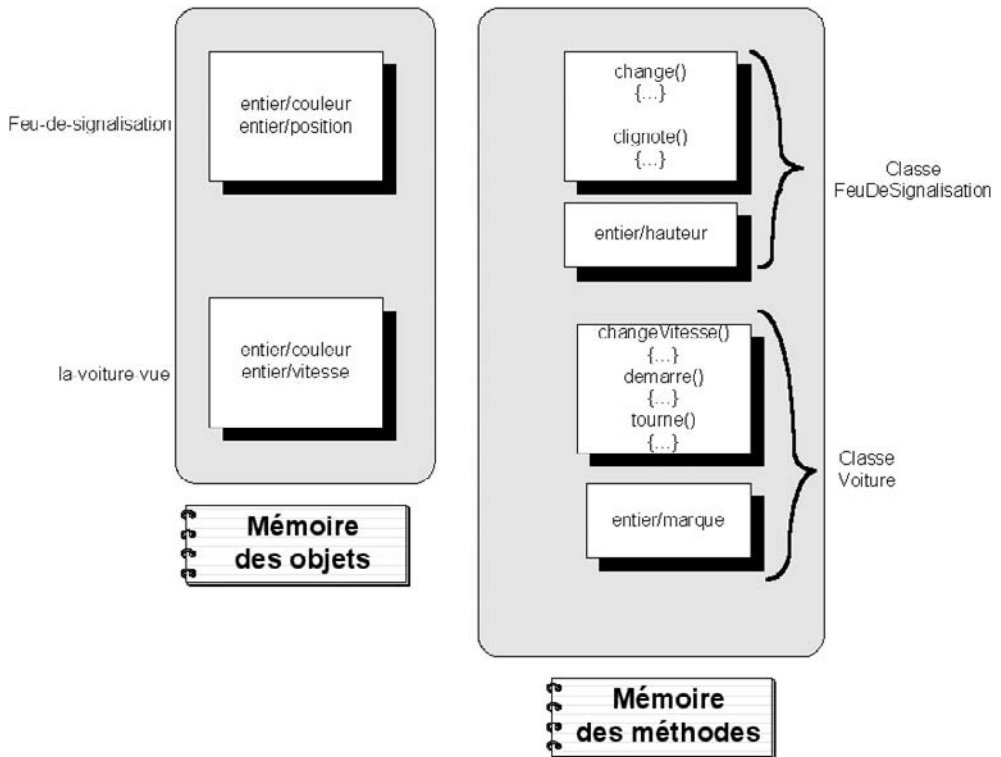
Feu-de-signalisation

entier/couleur
entier/position

la-voiture-vue

entier/couleur
entier/vitesse

Mémoire des objets

change()
{...}

clignote()
{...}

entier/hauteur

Classe FeuDeSignalisation

changeVitesse()
{...}
demarre()
{...}
tourne()
{...}

entier/marque

Classe Voiture

Mémoire des méthodes